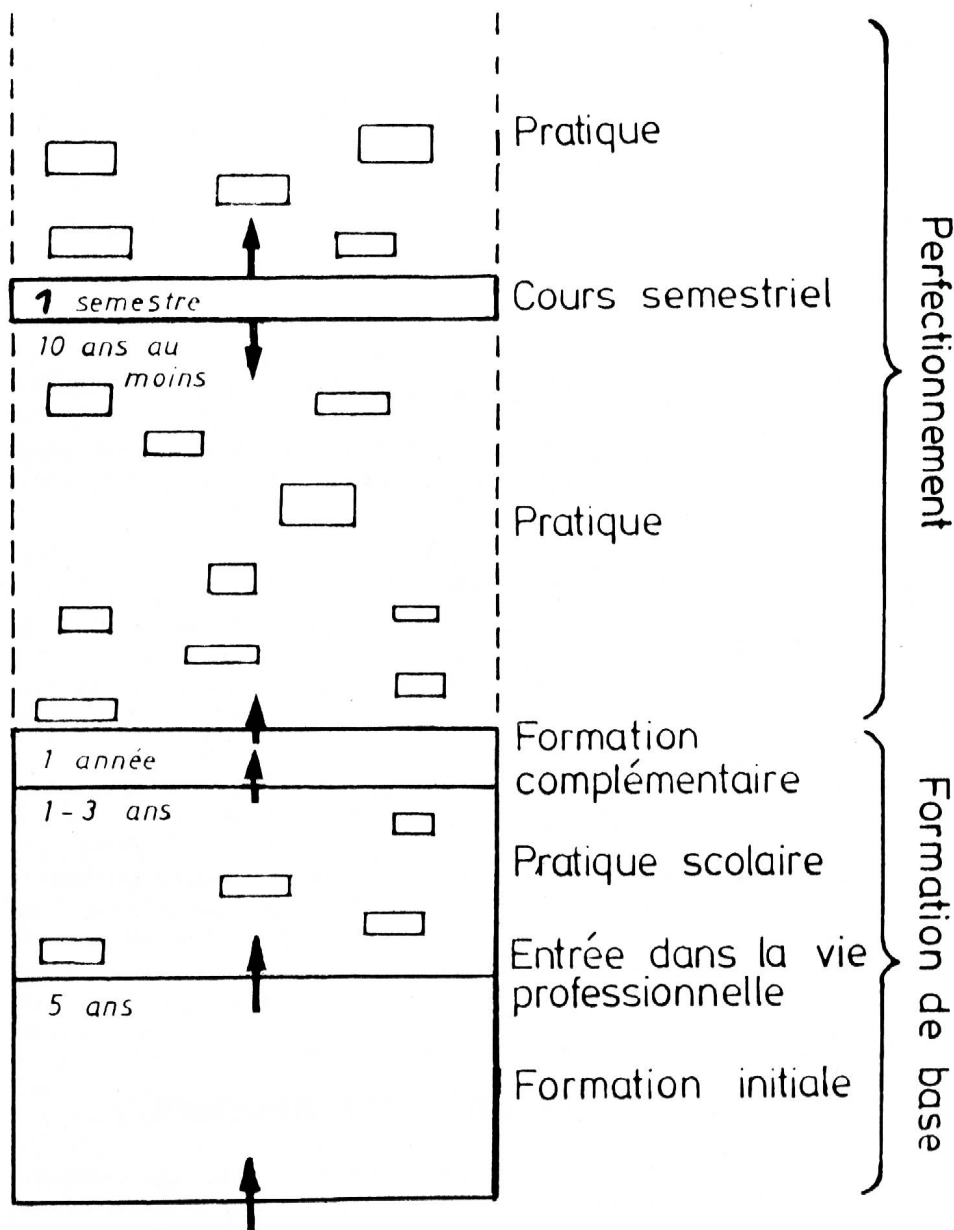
Pratique

1 semestre

Cours semestriel

10 ans au moins

Pratique

Perfectionnement

1 année

Formation complémentaire

1 - 3 ans

Pratique scolaire

Entrée dans la vie professionnelle

5 ans

Formation initiale

Formation de base